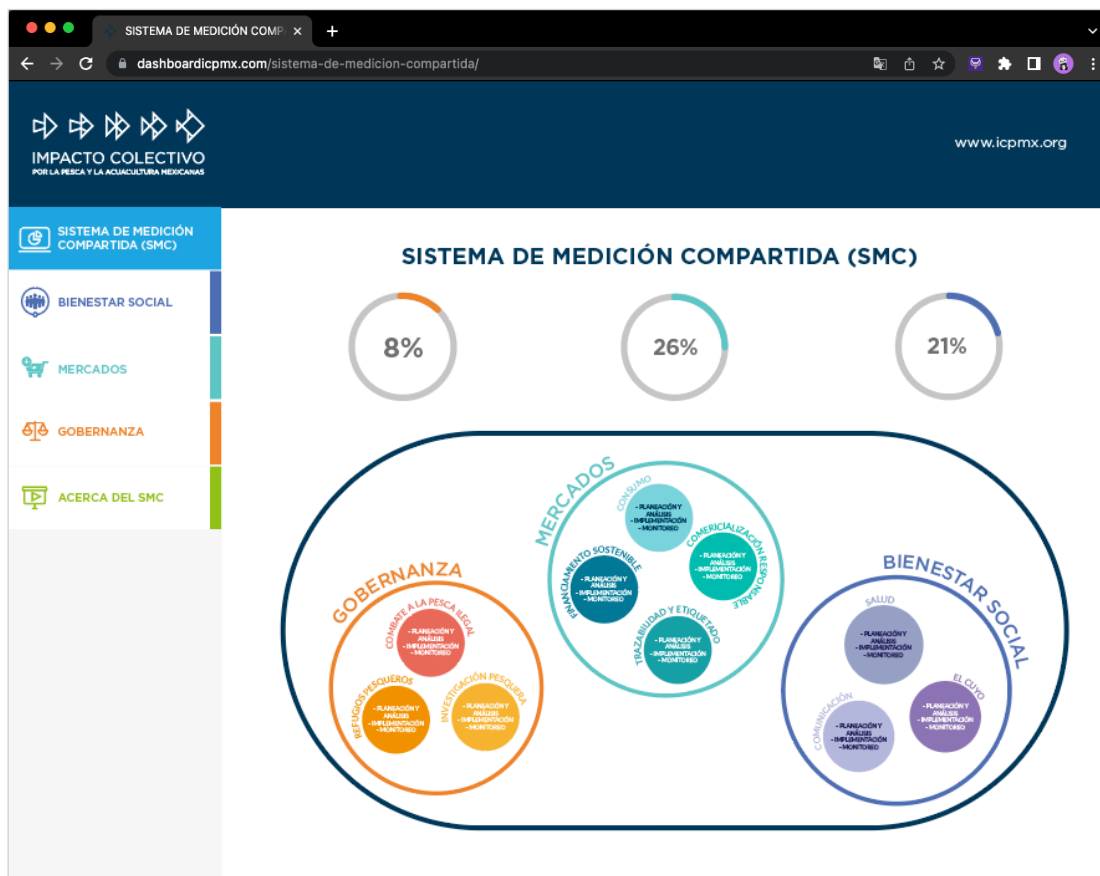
SISTEMA DE MEDICIÓN COMP ×
+
dashboardicpmx.com/sistema-de-medicion-compartida/

IMPACTO COLECTIVO
POR LA PESCA Y LA ACUACULTURA MEXICANAS

www.icpmx.org

SISTEMA DE MEDICIÓN COMPARTIDA (SMC)
BIENESTAR SOCIAL
MERCADOS
GOBERNANZA
ACERCA DEL SMC

SISTEMA DE MEDICIÓN COMPARTIDA (SMC)

8%
26%
21%

MERCADOS
CONSUMO
- PLANEACIÓN Y ANÁLISIS
- IMPLEMENTACIÓN
- MONITOREO
COMERCIALIZACIÓN RESPONSABLE
- PLANEACIÓN Y ANÁLISIS
- IMPLEMENTACIÓN
- MONITOREO
FINANCIAMIENTO SOSTENIBLE
- PLANEACIÓN Y ANÁLISIS
- IMPLEMENTACIÓN
- MONITOREO
TRAZABILIDAD Y ETIQUETADO
- PLANEACIÓN Y ANÁLISIS
- IMPLEMENTACIÓN
- MONITOREO

GOBERNANZA
COMBATE A LA PESCA ILEGAL
- PLANEACIÓN Y ANÁLISIS
- IMPLEMENTACIÓN
- MONITOREO
REFUGIOS PESQUEROS
- PLANEACIÓN Y ANÁLISIS
- IMPLEMENTACIÓN
- MONITOREO
INVESTIGACIÓN PESQUERA
- PLANEACIÓN Y ANÁLISIS
- IMPLEMENTACIÓN
- MONITOREO

BIENESTAR SOCIAL
SALUD
- PLANEACIÓN Y ANÁLISIS
- IMPLEMENTACIÓN
- MONITOREO
EL CUYO
- PLANEACIÓN Y ANÁLISIS
- IMPLEMENTACIÓN
- MONITOREO
COMUNICACIÓN
- PLANEACIÓN Y ANÁLISIS
- IMPLEMENTACIÓN
- MONITOREO